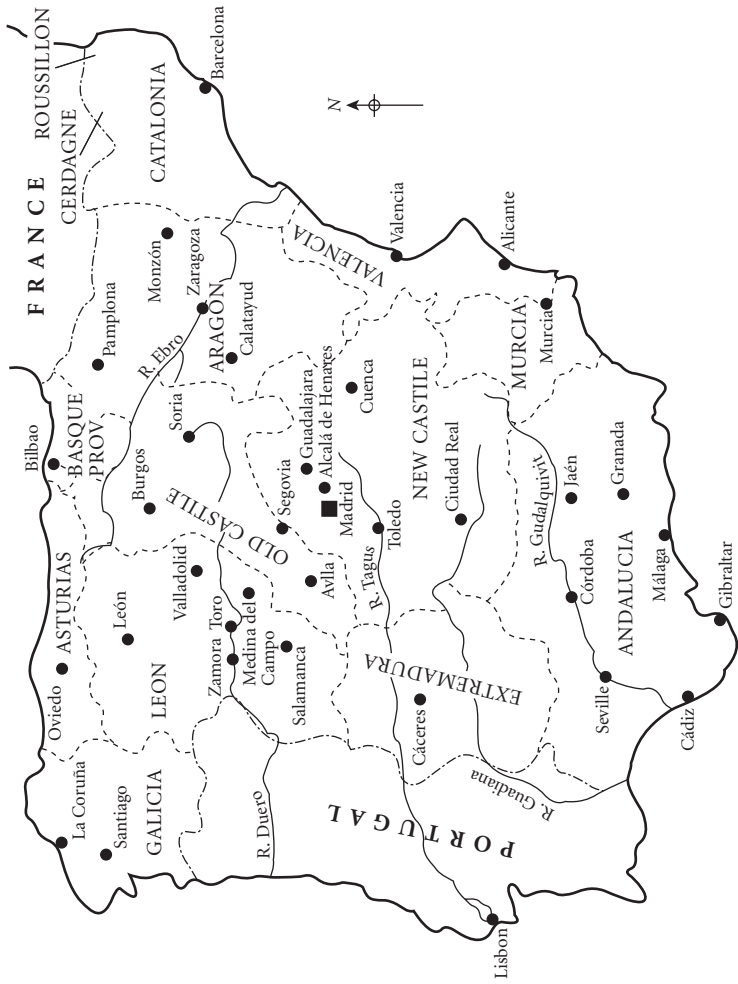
ROUSSILLON
CERDAGNE
FRANCE
CATALONIA
Barcelona
N
Pamplona
Monzón
Zaragoza
ARAGON
Calatayud
R. Ebro
Bilbao
BASQUE PROV
Soria
Burgos
VALENCIA
Valencia
Alicante
MURCIA
Murcia
NEW CASTILE
Cuenca
Guadalajara
Alcalá de Henares
Madrid
Segovia
OLD CASTILE
ASTURIAS
León
Valladolid
Toro
Zamora
Medina del Campo
Salamanca
Ávila
R. Tagus
Toledo
Ciudad Real
Jaén
Granada
R. Guadalquivir
Córdoba
Málaga
Gibraltar
ANDALUCIA
Seville
Cádiz
EXTREMADURA
Cáceres
R. Guadiana
Oviedo
LEON
GALICIA
La Coruña
Santiago
R. Duero
PORTUGAL
Lisbon